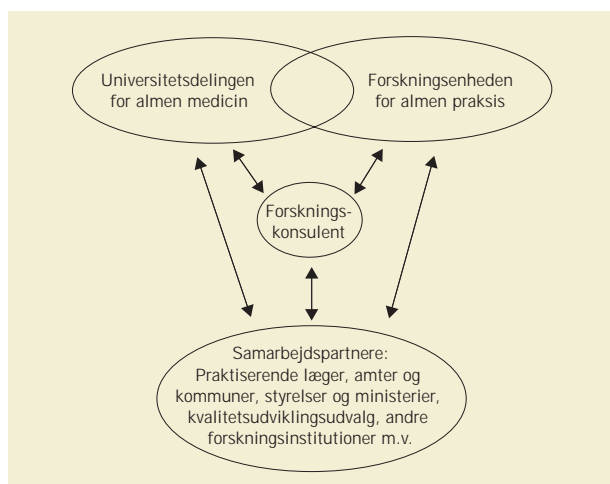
Universitetsdelingen for almen medicin

Forskningsenheden for almen praksis

Forsknings-konsulent

Samarbejdspartnere: Praktiserende læger, amter og kommuner, styrelser og ministerier, kvalitetsudviklingsudvalg, andre forskningsinstitutioner m.v.